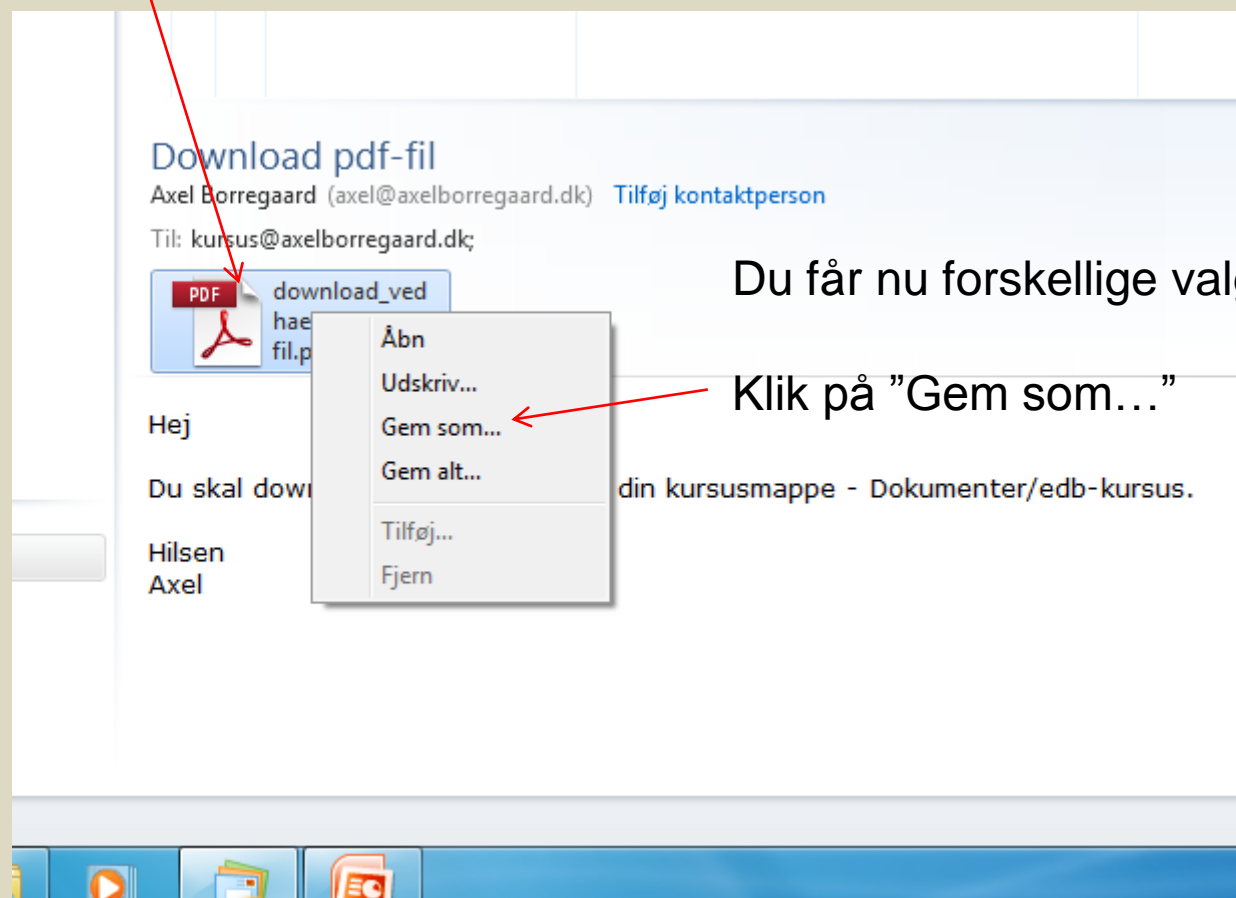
Download pdf-fil
Axel Borregaard (axel@axelborregaard.dk) Tilføj kontaktperson
Til: kursus@axelborregaard.dk;

PDF download_ved hae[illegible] fil.p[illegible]

Åbn
Udskriv...
Gem som...
Gem alt...
Tilføj...
Fjern

Du får nu forskellige val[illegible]

Klik på ”Gem som…”

Hej

Du skal dow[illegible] din kursusmappe - Dokumenter/edb-kursus.

Hilsen
Axel